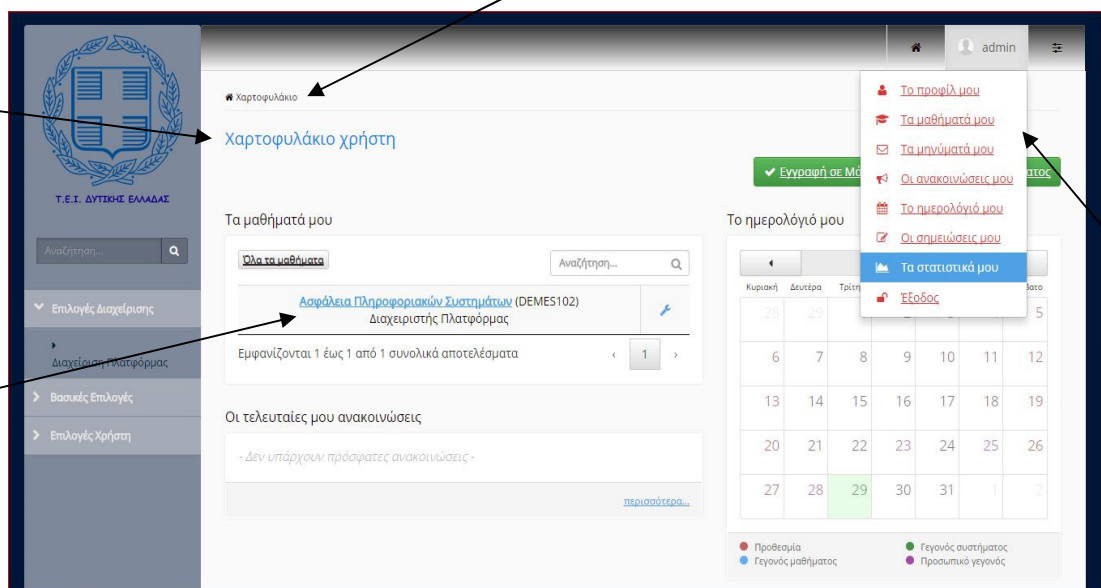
admin

Τ.Ε.Ι. ΔΥΤΙΚΗΣ ΕΛΛΑΔΑΣ

Αναζήτηση...

Επιλογές Διαχείρισης

Διαχείριση Πλατφόρμας

Βασικές Επιλογές

Επιλογές Χρήστη

Χαρτοφυλάκιο

Χαρτοφυλάκιο χρήστη

Εγγραφή σε Μά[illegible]ατος

Τα μαθήματά μου

Όλα τα μαθήματα

Αναζήτηση...

Ασφάλεια Πληροφοριακών Συστημάτων (DEMES102)
Διαχειριστής Πλατφόρμας

Εμφανίζονται 1 έως 1 από 1 συνολικά αποτελέσματα

1

Οι τελευταίες μου ανακοινώσεις

- Δεν υπάρχουν πρόσφατες ανακοινώσεις -

περισσότερα...

Το ημερολόγιό μου

| Κυριακή | Δευτέρα | Τρίτη | | | | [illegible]ατο |
|---|---|---|---|---|---|---|
| 28 | 29 | | | | | 5 |
| 6 | 7 | 8 | 9 | 10 | 11 | 12 |
| 13 | 14 | 15 | 16 | 17 | 18 | 19 |
| 20 | 21 | 22 | 23 | 24 | 25 | 26 |
| 27 | 28 | 29 | 30 | 31 | 1 | 2 |

Προθεσμία
Γεγονός μαθήματος
Γεγονός συστήματος
Προσωπικό γεγονός

Το προφίλ μου
Τα μαθήματά μου
Τα μηνύματά μου
Οι ανακοινώσεις μου
Το ημερολόγιό μου
Οι σημειώσεις μου
Τα στατιστικά μου
Έξοδος